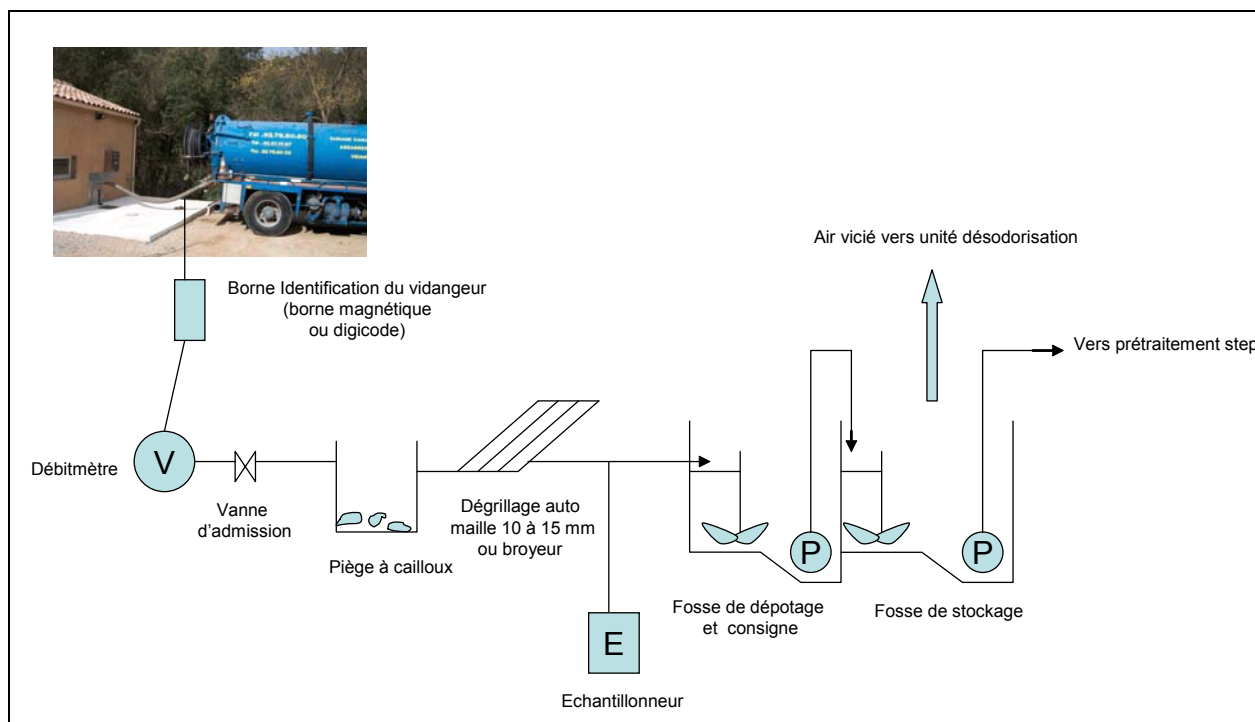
Air vicié vers unité désodorisation

Borne Identification du vidangeur (borne magnétique ou digicode)

Vers prétraitement step

Débitmètre

V

Vanne d'admission

Piège à cailloux

Dégrillage auto maille 10 à 15 mm ou broyeur

P

P

Fosse de dépotage et consigne

Fosse de stockage

E

Echantillonneur